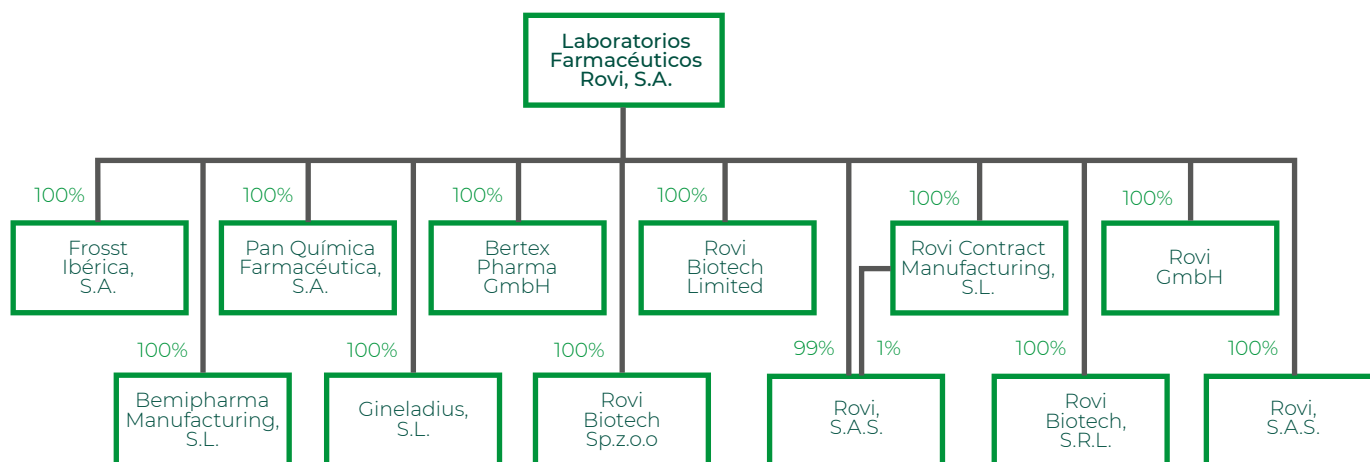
Laboratorios Farmacéuticos Rovi, S.A.

100%

Frosst Ibérica, S.A.

100%

Pan Química Farmacéutica, S.A.

100%

Bertex Pharma GmbH

100%

Rovi Biotech Limited

100%

Rovi Contract Manufacturing, S.L.

100%

Rovi GmbH

100%

Bemipharma Manufacturing, S.L.

100%

Gineladius, S.L.

100%

Rovi Biotech Sp.z.o.o

99%

1%

Rovi, S.A.S.

100%

Rovi Biotech, S.R.L.

100%

Rovi, S.A.S.